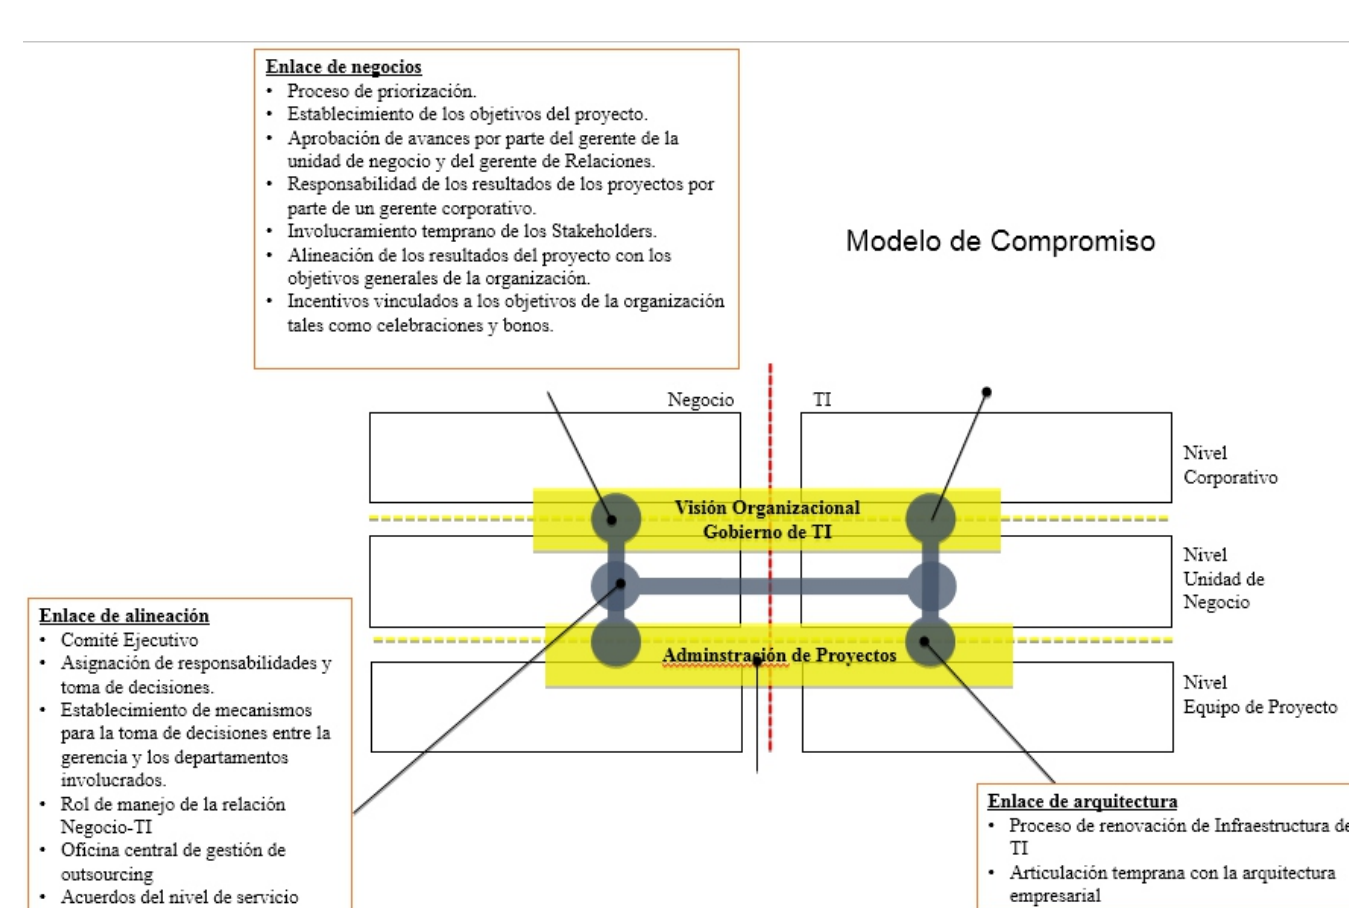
Enlace de negocios
• Proceso de priorización.
• Establecimiento de los objetivos del proyecto.
• Aprobación de avances por parte del gerente de la unidad de negocio y del gerente de Relaciones.
• Responsabilidad de los resultados de los proyectos por parte de un gerente corporativo.
• Involucramiento temprano de los Stakeholders.
• Alineación de los resultados del proyecto con los objetivos generales de la organización.
• Incentivos vinculados a los objetivos de la organización tales como celebraciones y bonos.

Modelo de Compromiso

Negocio

TI

Nivel Corporativo

Visión Organizacional
Gobierno de TI

Nivel Unidad de Negocio

Adminstración de Proyectos

Nivel Equipo de Proyecto

Enlace de alineación
• Comité Ejecutivo
• Asignación de responsabilidades y toma de decisiones.
• Establecimiento de mecanismos para la toma de decisiones entre la gerencia y los departamentos involucrados.
• Rol de manejo de la relación Negocio-TI
• Oficina central de gestión de outsourcing
• Acuerdos del nivel de servicio

Enlace de arquitectura
• Proceso de renovación de Infraestructura de TI
• Articulación temprana con la arquitectura empresarial